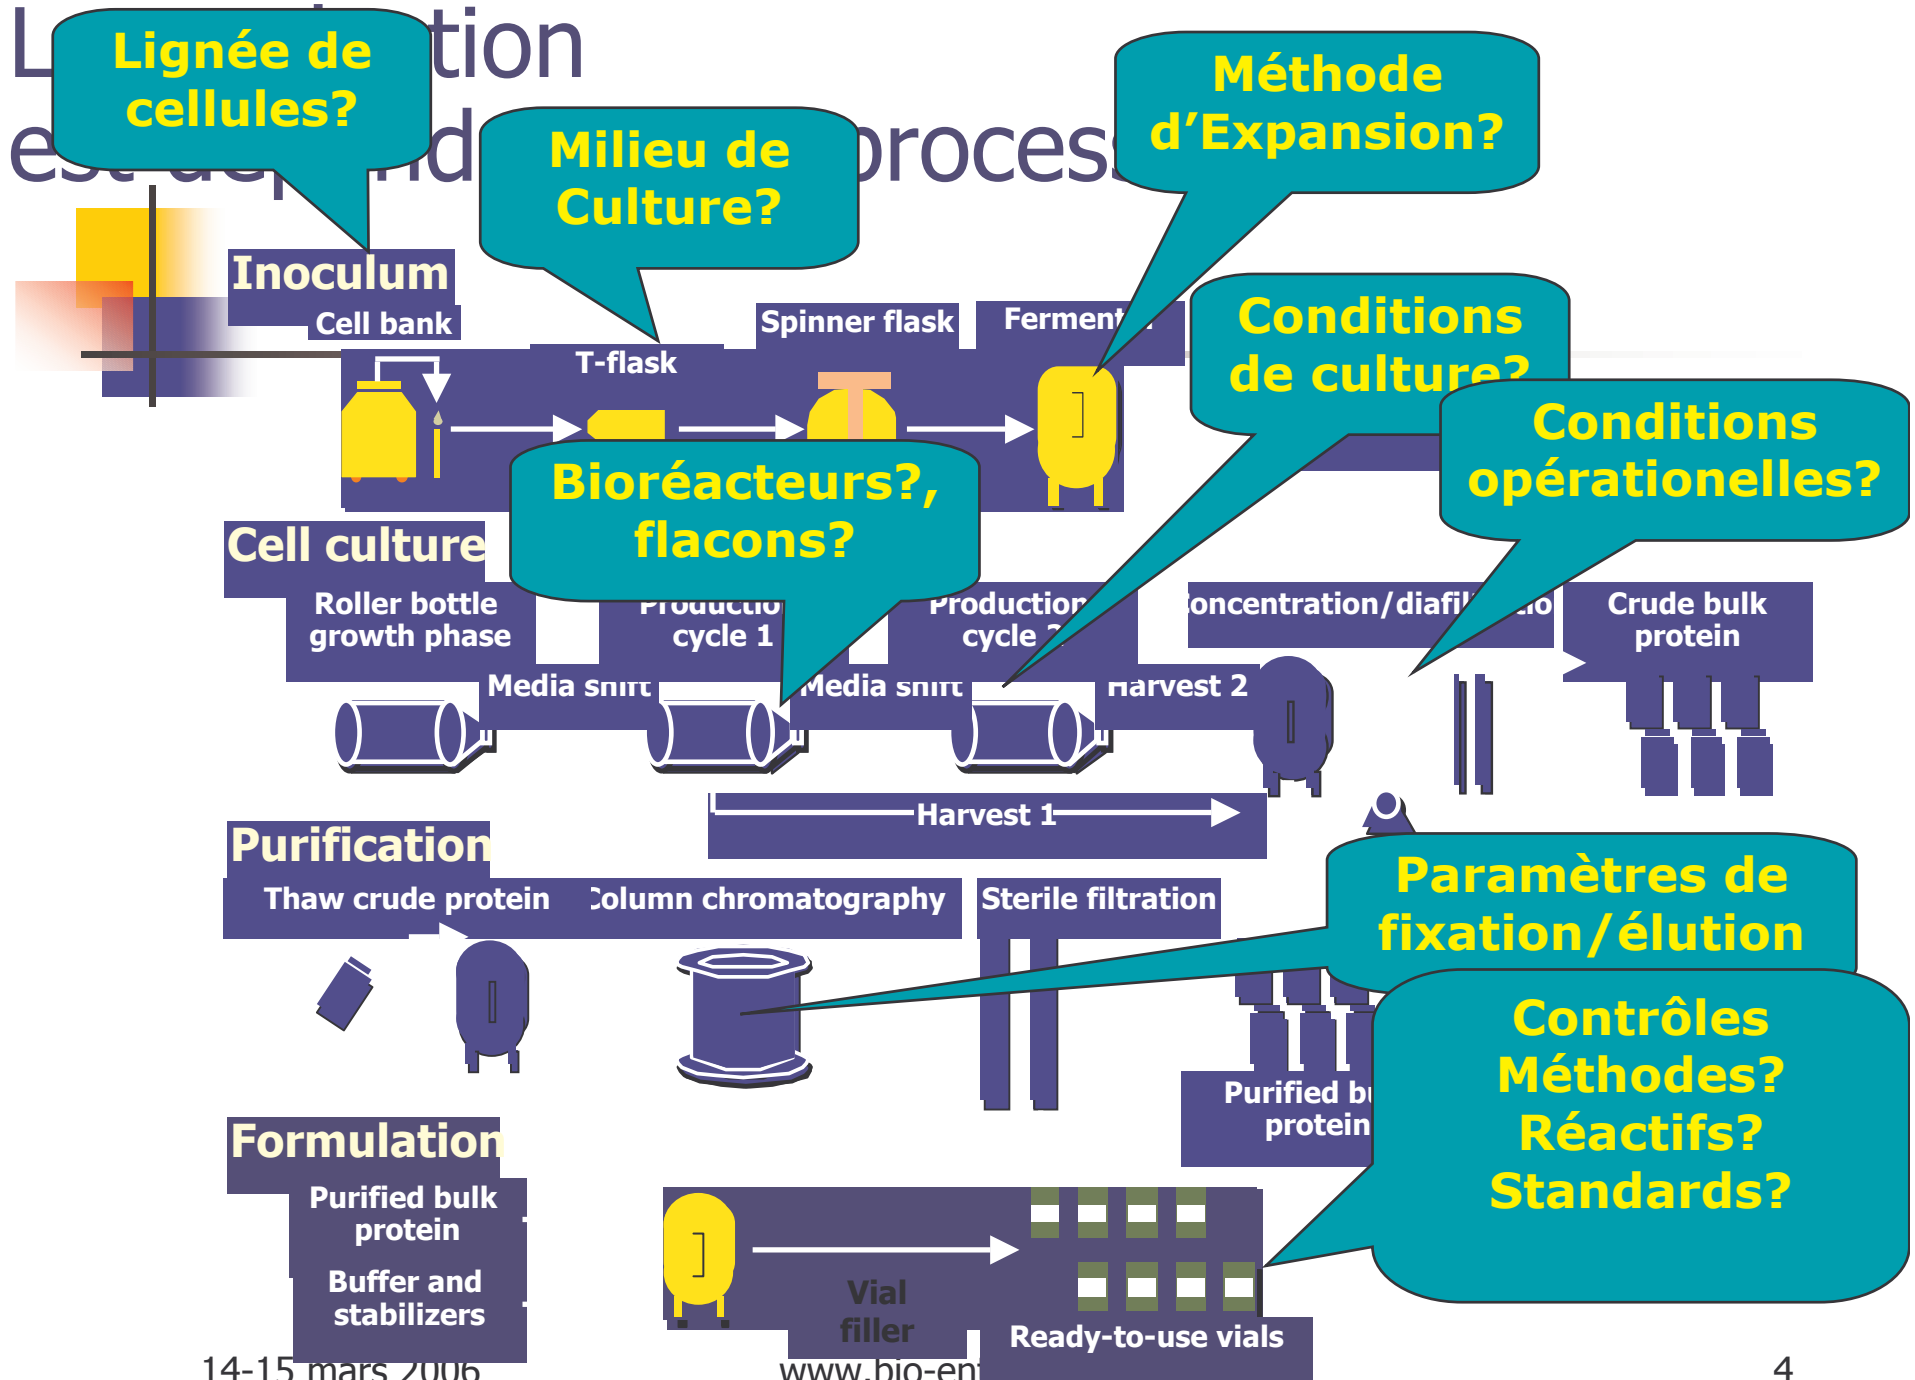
L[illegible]tion
e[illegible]d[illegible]roces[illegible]

Lignée de cellules?

Milieu de Culture?

Méthode d'Expansion?

Inoculum
Cell bank
T-flask
Spinner flask
Ferment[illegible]

Conditions de culture?

Conditions opérationelles?

Bioréacteurs?, flacons?

Cell culture
Roller bottle growth phase
Productio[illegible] cycle 1
Production cycle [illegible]
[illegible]oncentration/diafil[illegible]
Crude bulk protein
Media shift
Media shift
Harvest 2
Harvest 1

Purification
Thaw crude protein
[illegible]olumn chromatography
Sterile filtration

Paramètres de fixation/élution

Contrôles
Méthodes?
Réactifs?
Standards?

Purified bu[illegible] protein

Formulation
Purified bulk protein
Buffer and stabilizers
Vial filler
Ready-to-use vials

14-15 mars 2006
www.bio-en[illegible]
4